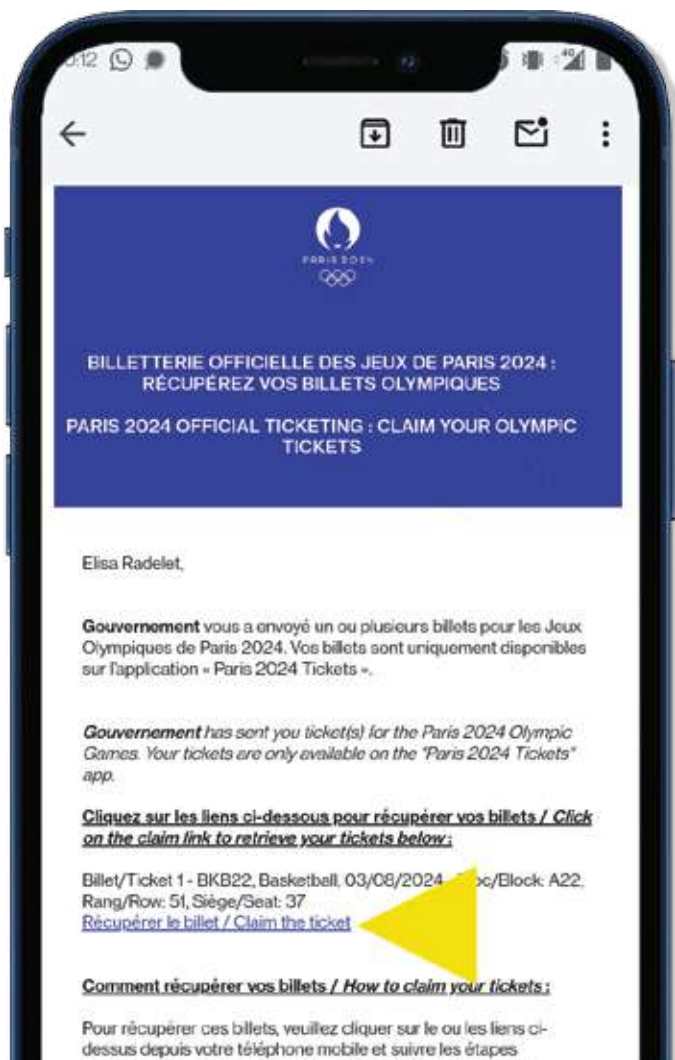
0:12

PARIS 2024

BILLETTERIE OFFICIELLE DES JEUX DE PARIS 2024 : RÉCUPÉREZ VOS BILLETS OLYMPIQUES

PARIS 2024 OFFICIAL TICKETING : CLAIM YOUR OLYMPIC TICKETS

Elisa Radelet,

**Gouvernement** vous a envoyé un ou plusieurs billets pour les Jeux Olympiques de Paris 2024. Vos billets sont uniquement disponibles sur l'application « Paris 2024 Tickets ».

***Gouvernement*** *has sent you ticket(s) for the Paris 2024 Olympic Games. Your tickets are only available on the "Paris 2024 Tickets" app.*

**Cliquez sur les liens ci-dessous pour récupérer vos billets / *Click on the claim link to retrieve your tickets below*:**

Billet/Ticket 1 - BKB22, Basketball, 03/08/2024 - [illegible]oc/Block: A22, Rang/Row: 51, Siège/Seat: 37
Récupérer le billet / Claim the ticket

**Comment récupérer vos billets / *How to claim your tickets*:**

Pour récupérer ces billets, veuillez cliquer sur le ou les liens ci-dessus depuis votre téléphone mobile et suivre les étapes